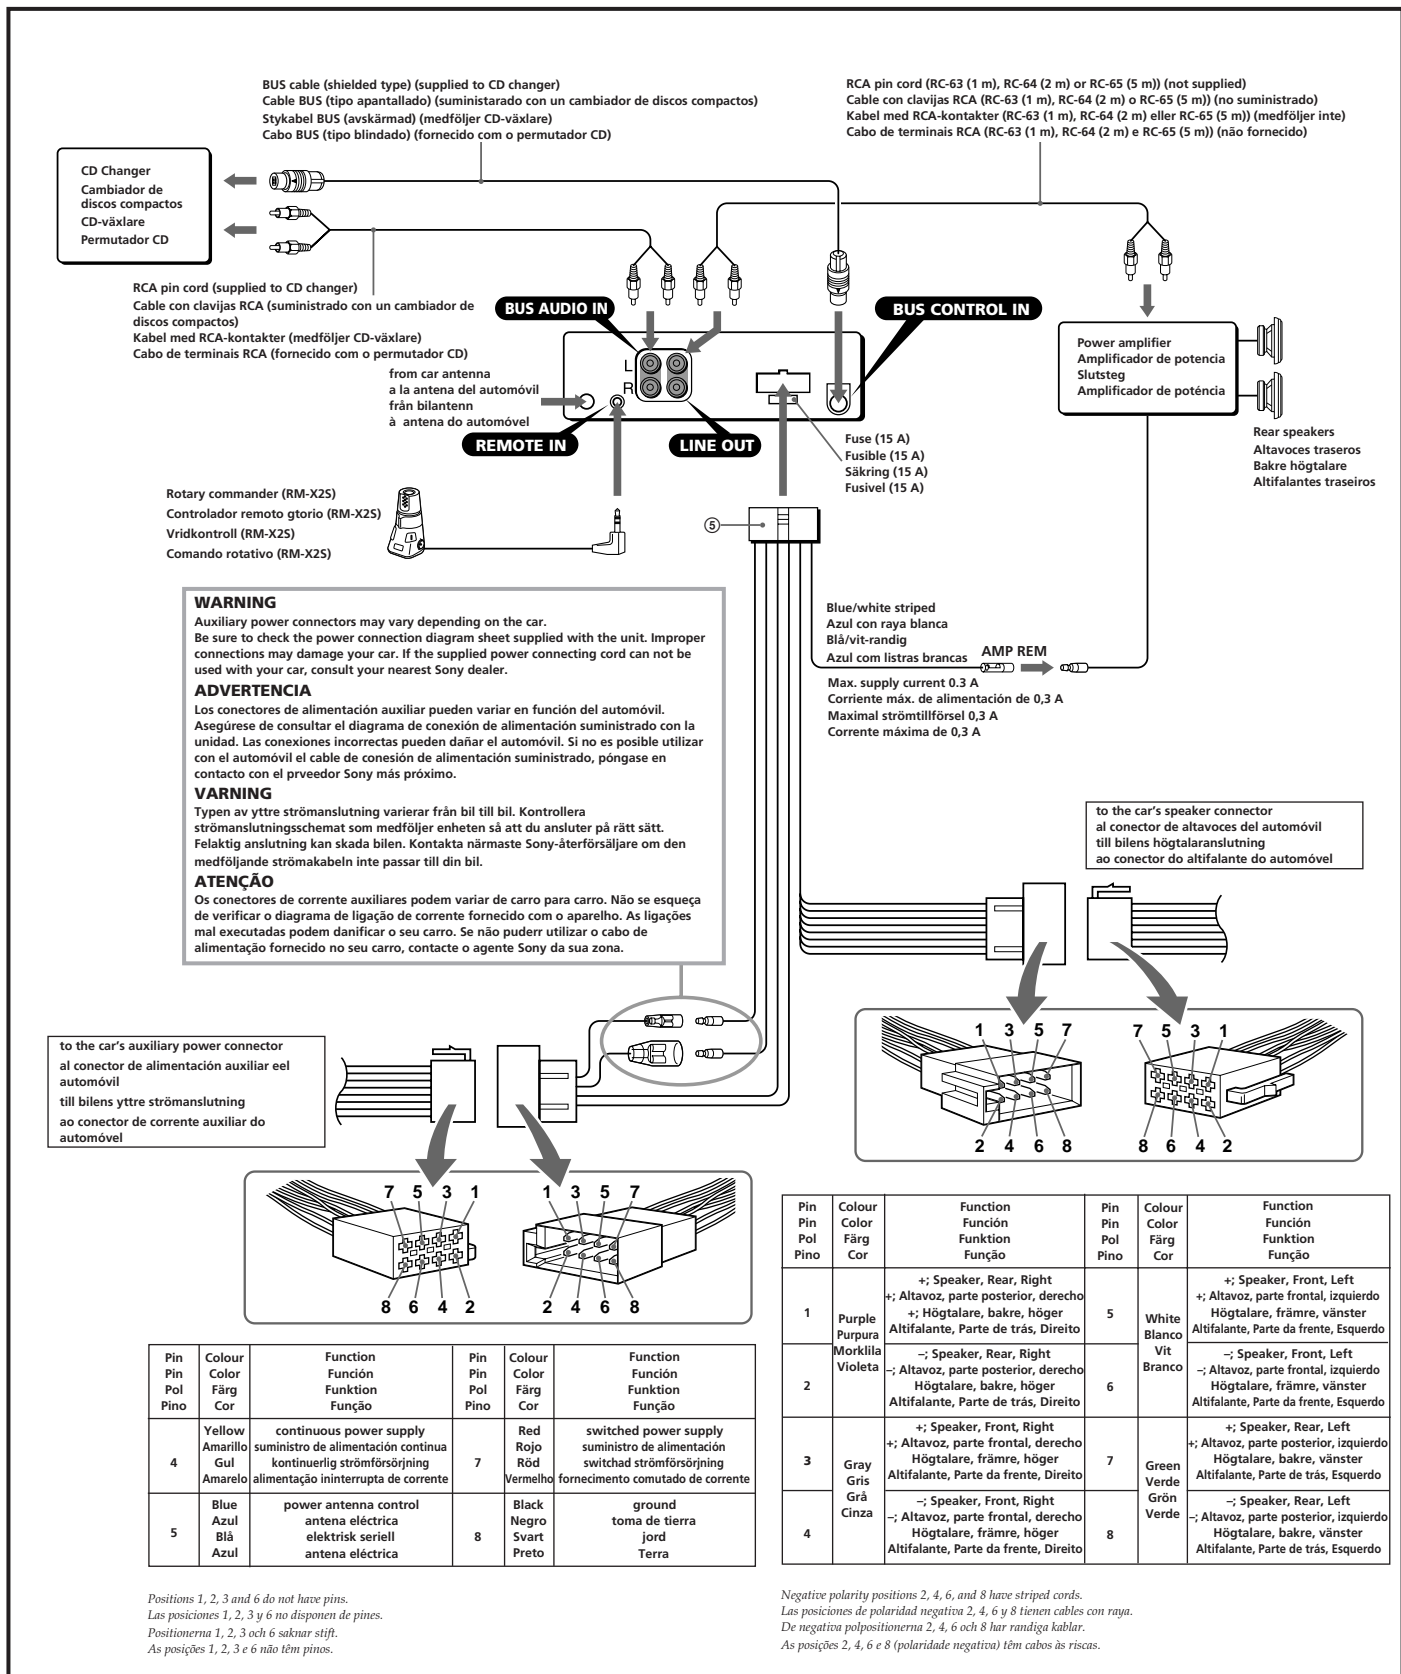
BUS cable (shielded type) (supplied to CD changer)
Cable BUS (tipo apantallado) (suministarado con un cambiador de discos compactos)
Stykabel BUS (avskärmad) (medföljer CD-växlare)
Cabo BUS (tipo blindado) (fornecido com o permutador CD)

RCA pin cord (RC-63 (1 m), RC-64 (2 m) or RC-65 (5 m)) (not supplied)
Cable con clavijas RCA (RC-63 (1 m), RC-64 (2 m) o RC-65 (5 m)) (no suministrado)
Kabel med RCA-kontakter (RC-63 (1 m), RC-64 (2 m) eller RC-65 (5 m)) (medföljer inte)
Cabo de terminais RCA (RC-63 (1 m), RC-64 (2 m) e RC-65 (5 m)) (não fornecido)

CD Changer
Cambiador de discos compactos
CD-växlare
Permutador CD

RCA pin cord (supplied to CD changer)
Cable con clavijas RCA (suministrado con un cambiador de discos compactos)
Kabel med RCA-kontakter (medföljer CD-växlare)
Cabo de terminais RCA (fornecido com o permutador CD)

BUS AUDIO IN
BUS CONTROL IN
L
R

from car antenna
a la antena del automóvil
från bilantenn
à antena do automóvel

REMOTE IN
LINE OUT

Fuse (15 A)
Fusible (15 A)
Säkring (15 A)
Fusivel (15 A)

Power amplifier
Amplificador de potencia
Slutsteg
Amplificador de poténcia

Rear speakers
Altavoces traseros
Bakre högtalare
Altifalantes traseiros

Rotary commander (RM-X2S)
Controlador remoto gtorio (RM-X2S)
Vridkontroll (RM-X2S)
Comando rotativo (RM-X2S)

5

Blue/white striped
Azul con raya blanca
Blå/vit-randig
Azul com listras brancas

AMP REM

Max. supply current 0.3 A
Corriente máx. de alimentación de 0,3 A
Maximal strömtillförsel 0,3 A
Corrente máxima de 0,3 A

WARNING
Auxiliary power connectors may vary depending on the car.
Be sure to check the power connection diagram sheet supplied with the unit. Improper connections may damage your car. If the supplied power connecting cord can not be used with your car, consult your nearest Sony dealer.

ADVERTENCIA
Los conectores de alimentación auxiliar pueden variar en función del automóvil. Asegúrese de consultar el diagrama de conexión de alimentación suministrado con la unidad. Las conexiones incorrectas pueden dañar el automóvil. Si no es posible utilizar con el automóvil el cable de conesión de alimentación suministrado, póngase en contacto con el prveedor Sony más próximo.

VARNING
Typen av yttre strömanslutning varierar från bil till bil. Kontrollera strömanslutningsschemat som medföljer enheten så att du ansluter på rätt sätt. Felaktig anslutning kan skada bilen. Kontakta närmaste Sony-återförsäljare om den medföljande strömakabeln inte passar till din bil.

ATENÇÃO
Os conectores de corrente auxiliares podem variar de carro para carro. Não se esqueça de verificar o diagrama de ligação de corrente fornecido com o aparelho. As ligações mal executadas podem danificar o seu carro. Se não puderr utilizar o cabo de alimentação fornecido no seu carro, contacte o agente Sony da sua zona.

to the car's speaker connector
al conector de altavoces del automóvil
till bilens högtalaranslutning
ao conector do altifalante do automóvel

1 3 5 7
2 4 6 8
7 5 3 1
8 6 4 2

to the car's auxiliary power connector
al conector de alimentación auxiliar eel automóvil
till bilens yttre strömanslutning
ao conector de corrente auxiliar do automóvel

7 5 3 1
8 6 4 2
1 3 5 7
2 4 6 8

| Pin Pin Pol Pino | Colour Color Färg Cor | Function Función Funktion Função | Pin Pin Pol Pino | Colour Color Färg Cor | Function Función Funktion Função |
|---|---|---|---|---|---|
| 4 | Yellow Amarillo Gul Amarelo | continuous power supply suministro de alimentación continua kontinuerlig strömförsörjning alimentação ininterrupta de corrente | 7 | Red Rojo Röd Vermelho | switched power supply suministro de alimentación switchad strömförsörjning fornecimento comutado de corrente |
| 5 | Blue Azul Blå Azul | power antenna control antena eléctrica elektrisk seriell antena eléctrica | 8 | Black Negro Svart Preto | ground toma de tierra jord Terra |

Positions 1, 2, 3 and 6 do not have pins.
Las posiciones 1, 2, 3 y 6 no disponen de pines.
Positionerna 1, 2, 3 och 6 saknar stift.
As posições 1, 2, 3 e 6 não têm pinos.

| Pin Pin Pol Pino | Colour Color Färg Cor | Function Función Funktion Função | Pin Pin Pol Pino | Colour Color Färg Cor | Function Función Funktion Função |
|---|---|---|---|---|---|
| 1 | Purple Purpura Morklila Violeta | +; Speaker, Rear, Right +; Altavoz, parte posterior, derecho +; Högtalare, bakre, höger Altifalante, Parte de trás, Direito | 5 | White Blanco Vit Branco | +; Speaker, Front, Left +; Altavoz, parte frontal, izquierdo Högtalare, främre, vänster Altifalante, Parte da frente, Esquerdo |
| 2 | | –; Speaker, Rear, Right –; Altavoz, parte posterior, derecho Högtalare, bakre, höger Altifalante, Parte de trás, Direito | 6 | | –; Speaker, Front, Left –; Altavoz, parte frontal, izquierdo Högtalare, främre, vänster Altifalante, Parte da frente, Esquerdo |
| 3 | Gray Gris Grå Cinza | +; Speaker, Front, Right +; Altavoz, parte frontal, derecho Högtalare, främre, höger Altifalante, Parte da frente, Direito | 7 | Green Verde Grön Verde | +; Speaker, Rear, Left +; Altavoz, parte posterior, izquierdo Högtalare, bakre, vänster Altifalante, Parte de trás, Esquerdo |
| 4 | | –; Speaker, Front, Right –; Altavoz, parte frontal, derecho Högtalare, främre, höger Altifalante, Parte da frente, Direito | 8 | | –; Speaker, Rear, Left –; Altavoz, parte posterior, izquierdo Högtalare, bakre, vänster Altifalante, Parte de trás, Esquerdo |

Negative polarity positions 2, 4, 6, and 8 have striped cords.
Las posiciones de polaridad negativa 2, 4, 6 y 8 tienen cables con raya.
De negativa polpositionerna 2, 4, 6 och 8 har randiga kablar.
As posições 2, 4, 6 e 8 (polaridade negativa) têm cabos às riscas.